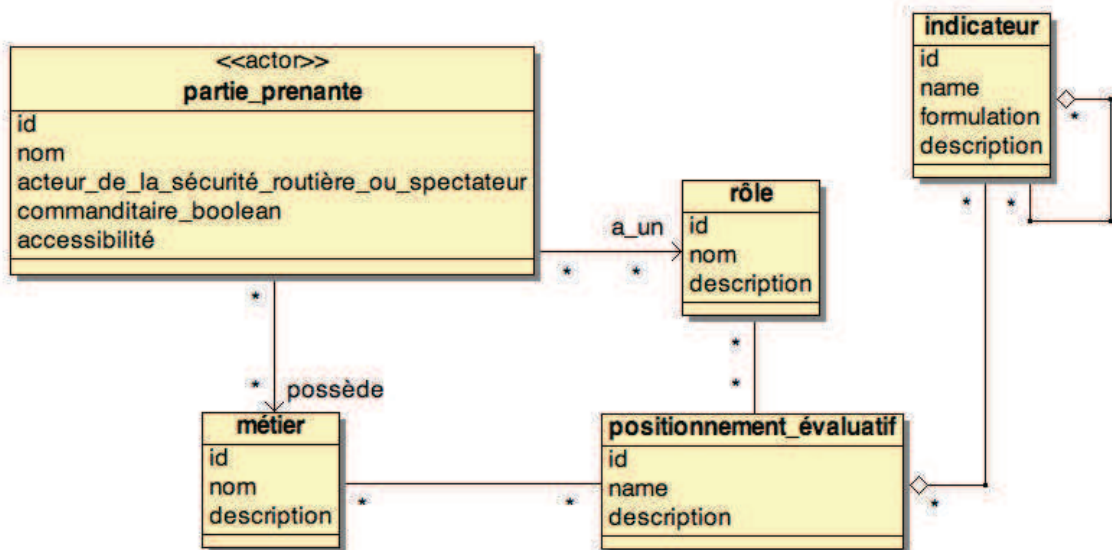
<<actor>>
partie_prenante
id
nom
acteur_de_la_sécurité_routière_ou_spectateur
commanditaire_boolean
accessibilité

a_un
* *

rôle
id
nom
description

indicateur
id
name
formulation
description

*
*
*
*

*
* possède

métier
id
nom
description

* *

positionnement_évaluatif
id
name
description

*